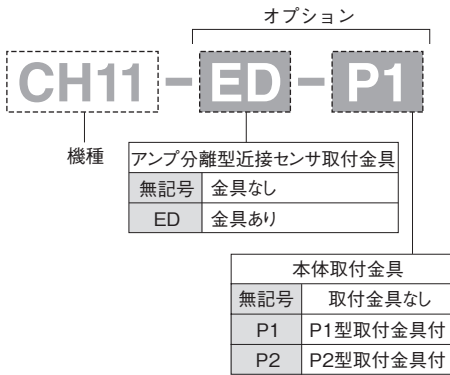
オプション

CH11 - ED - P1

機種

| アンプ分離型近接センサ取付金具 | |
|---|---|
| 無記号 | 金具なし |
| ED | 金具あり |

| 本体取付金具 | |
|---|---|
| 無記号 | 取付金具なし |
| P1 | P1型取付金具付 |
| P2 | P2型取付金具付 |